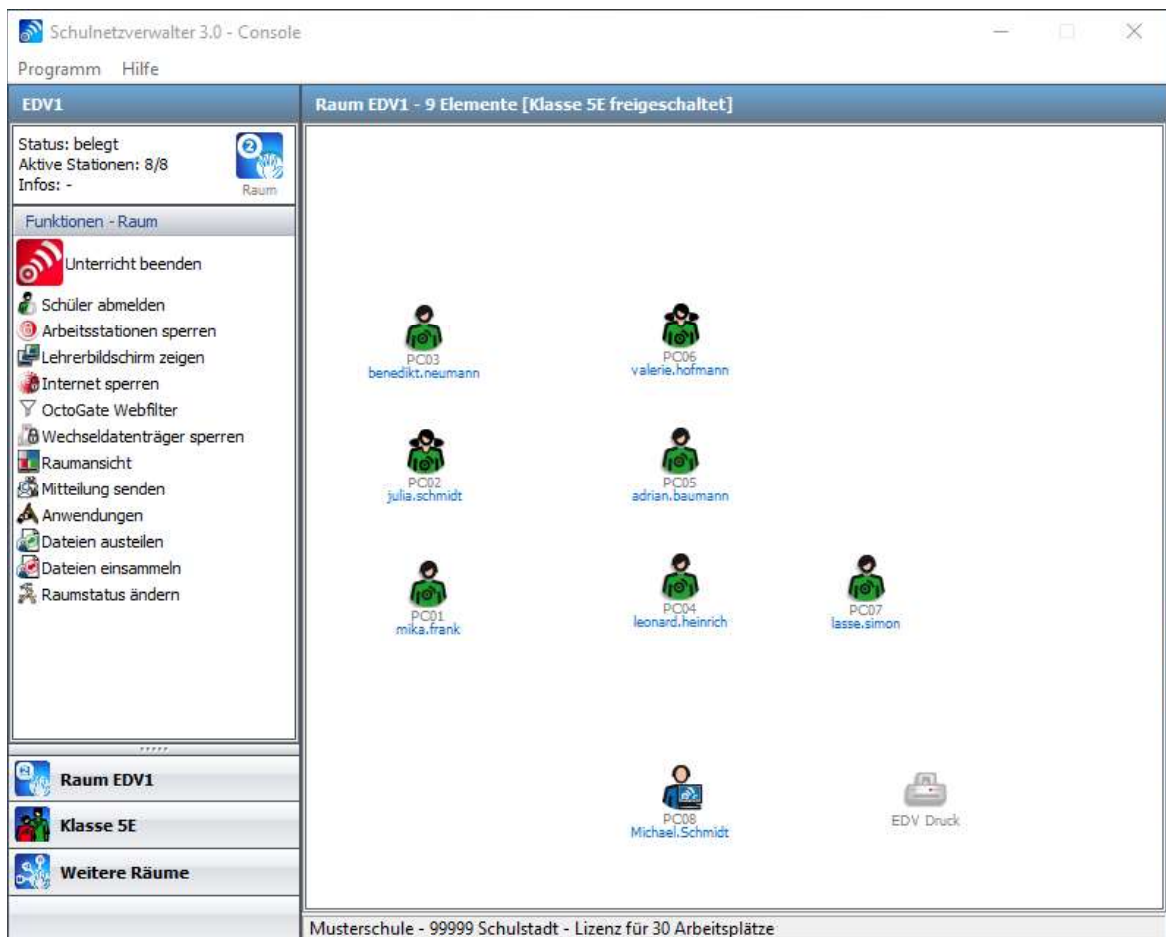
Schulnetzverwalter 3.0 - Console

Programm Hilfe

EDV1

Raum EDV1 - 9 Elemente [Klasse 5E freigeschaltet]

Status: belegt
Aktive Stationen: 8/8
Infos: -

Raum

Funktionen - Raum

Unterricht beenden

Schüler abmelden
Arbeitsstationen sperren
Lehrerbildschirm zeigen
Internet sperren
OctoGate Webfilter
Wechseldatenträger sperren
Raumansicht
Mitteilung senden
Anwendungen
Dateien austeilen
Dateien einsammeln
Raumstatus ändern

Raum EDV1

Klasse 5E

Weitere Räume

PC03
benedikt.neumann

PC06
valerie.hofmann

PC02
julia.schmidt

PC05
adrian.baumann

PC01
mika.frank

PC04
leonard.heinrich

PC07
lasse.simon

PC08
Michael.Schmidt

EDV Druck

Musterschule - 99999 Schulstadt - Lizenz für 30 Arbeitsplätze